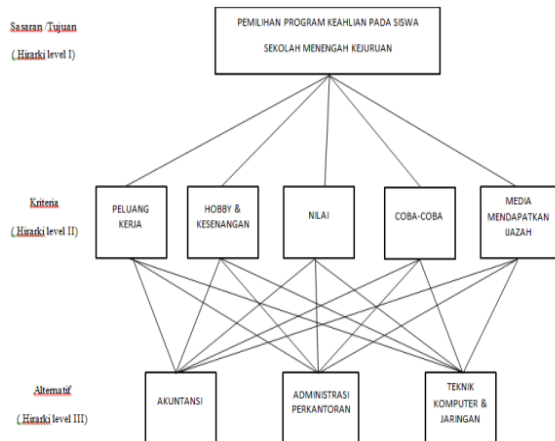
Sasaran /Tujuan

( Hirarki level I)

PEMILIHAN PROGRAM KEAHLIAN PADA SISWA SEKOLAH MENENGAH KEJURUAN

Kriteria

( Hirarki level II)

PELUANG KERJA

HOBBY & KESENANGAN

NILAI

COBA-COBA

MEDIA MENDAPATKAN IJAZAH

Alternatif

( Hirarki level III)

AKUNTANSI

ADMINISTRASI PERKANTORAN

TEKNIK KOMPUTER & JARINGAN